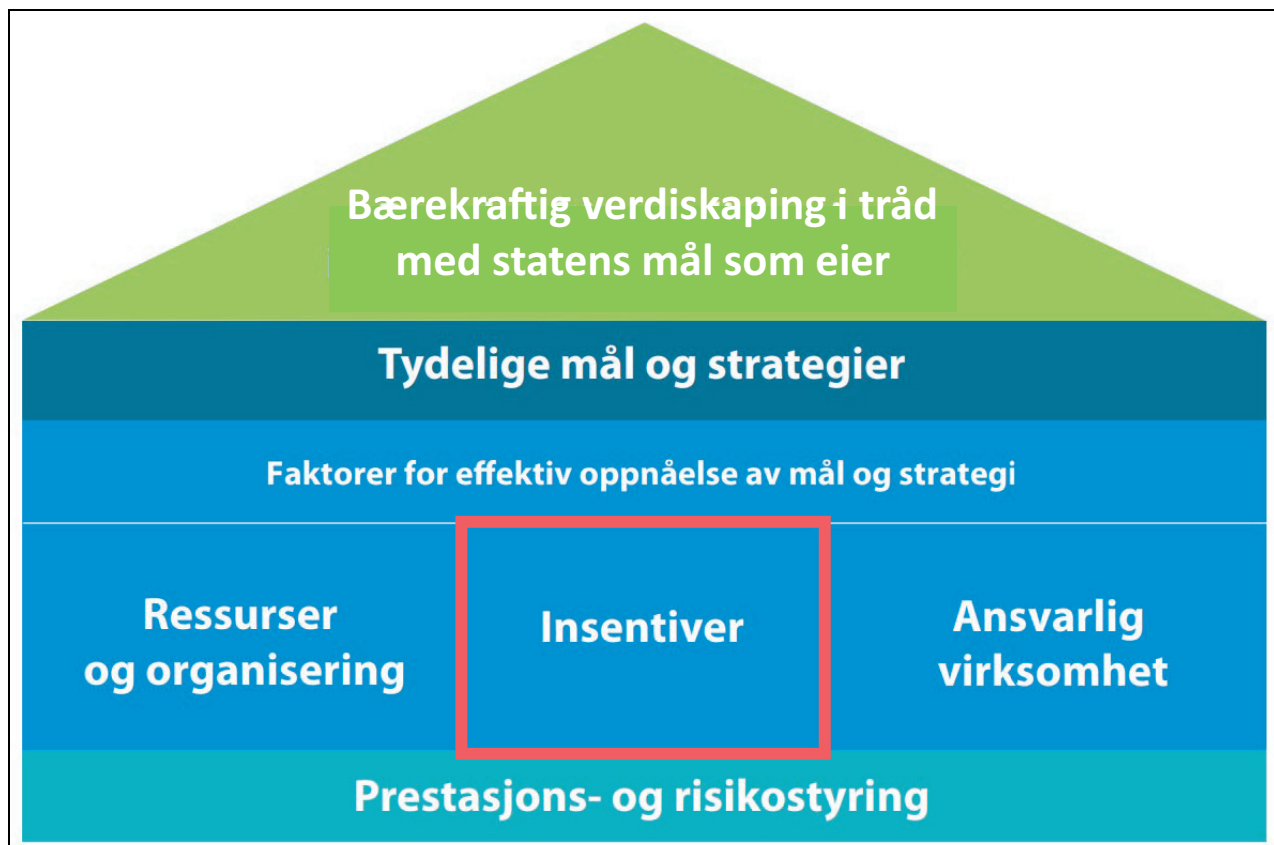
Bærekraftig verdiskaping i tråd med statens mål som eier

Tydelige mål og strategier

Faktorer for effektiv oppnåelse av mål og strategi

Ressurser og organisering

Insentiver

Ansvarlig virksomhet

Prestasjons- og risikostyring